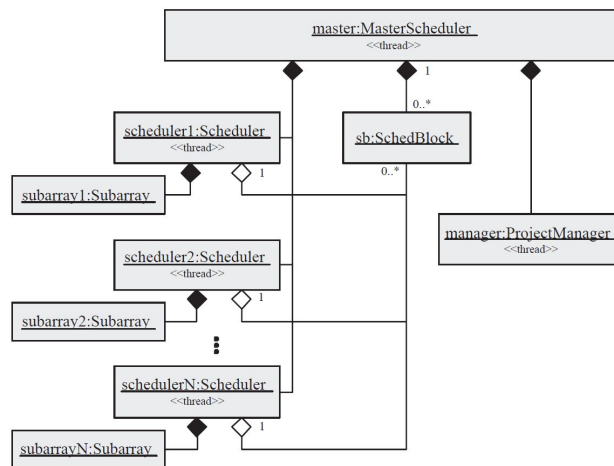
master:MasterScheduler
<<thread>>

1

0..*

sb:SchedBlock

0..*

scheduler1:Scheduler
<<thread>>

1

subarray1:Subarray

manager:ProjectManager
<<thread>>

scheduler2:Scheduler
<<thread>>

1

subarray2:Subarray

schedulerN:Scheduler
<<thread>>

1

subarrayN:Subarray